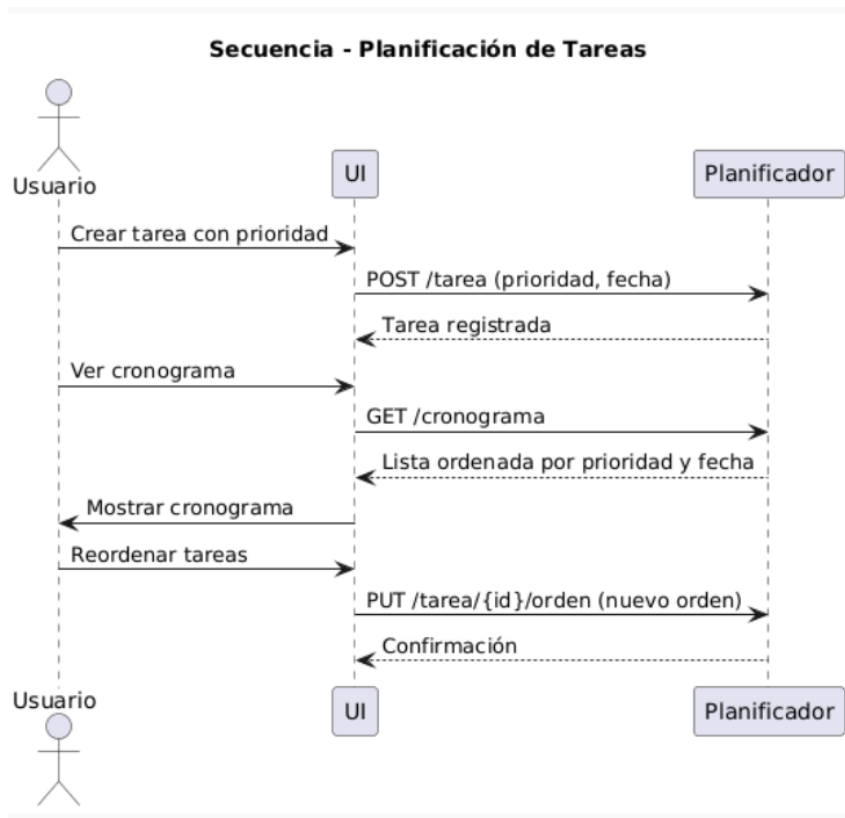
Secuencia - Planificación de Tareas

Usuario

UI

Planificador

Crear tarea con prioridad

POST /tarea (prioridad, fecha)

Tarea registrada

Ver cronograma

GET /cronograma

Lista ordenada por prioridad y fecha

Mostrar cronograma

Reordenar tareas

PUT /tarea/{id}/orden (nuevo orden)

Confirmación

Usuario

UI

Planificador